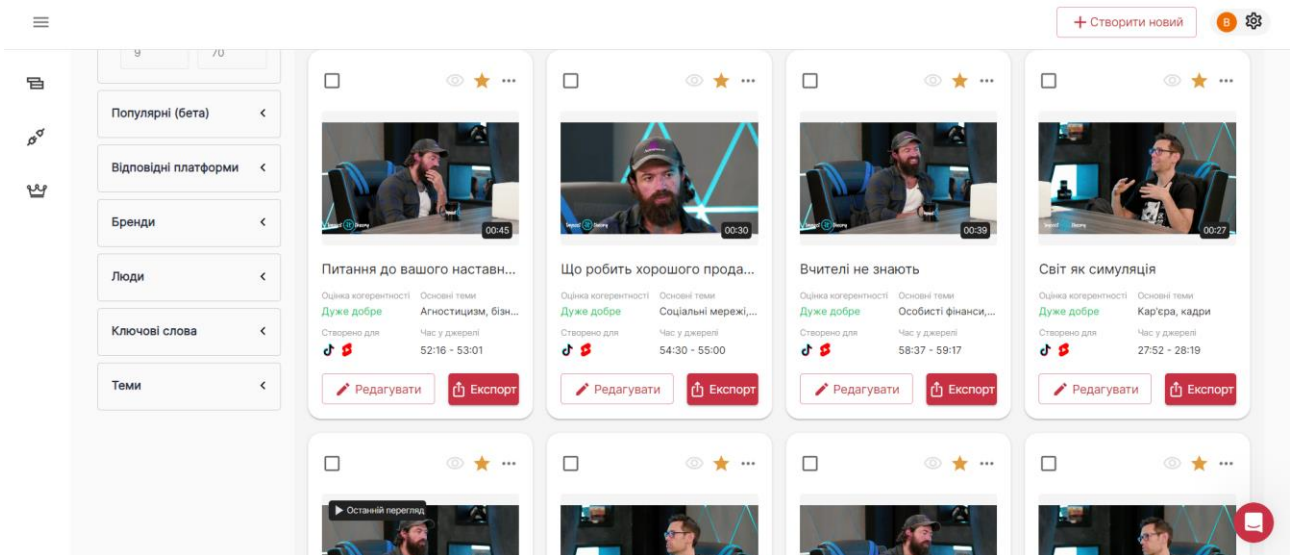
+ Створити новий

B

9
70

Популярні (бета)

Відповідні платформи

Бренди

Люди

Ключові слова

Теми

00:45

Питання до вашого наставн...

Оцінка когерентності
Дуже добре
Основні теми
Агностицизм, бізн...
Створено для
Час у джерелі
52:16 - 53:01

Редагувати
Експорт

00:30

Що робить хорошого прода...

Оцінка когерентності
Дуже добре
Основні теми
Соціальні мережі,...
Створено для
Час у джерелі
54:30 - 55:00

Редагувати
Експорт

00:39

Вчителі не знають

Оцінка когерентності
Дуже добре
Основні теми
Особисті фінанси,...
Створено для
Час у джерелі
58:37 - 59:17

Редагувати
Експорт

00:27

Світ як симуляція

Оцінка когерентності
Дуже добре
Основні теми
Кар'єра, кадри
Створено для
Час у джерелі
27:52 - 28:19

Редагувати
Експорт

Останній перегляд